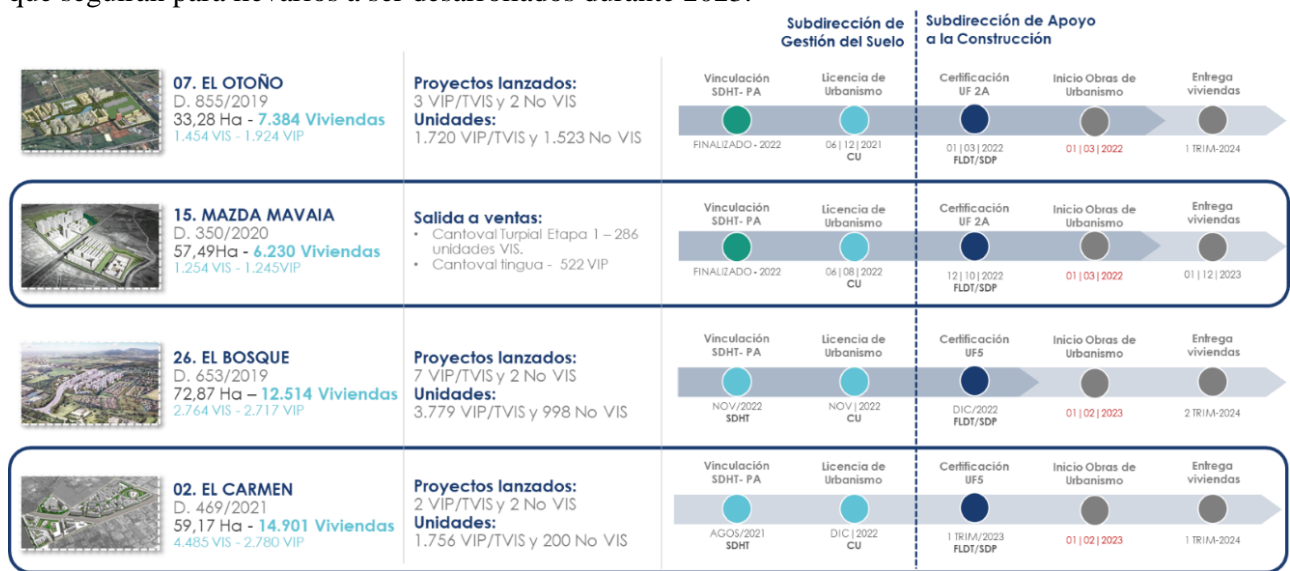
que seguían para llevarlos a ser desarrollados durante 2023:

Subdirección de Gestión del Suelo

Subdirección de Apoyo a la Construcción

07. EL OTOÑO
D. 855/2019
33,28 Ha - 7.384 Viviendas
1.454 VIS - 1.924 VIP

Proyectos lanzados:
3 VIP/TVIS y 2 No VIS
Unidades:
1.720 VIP/TVIS y 1.523 No VIS

Vinculación SDHT- PA
FINALIZADO - 2022

Licencia de Urbanismo
06 | 12 | 2021
CU

Certificación UF 2A
01 | 03 | 2022
FLDT/SDP

Inicio Obras de Urbanismo
01 | 03 | 2022

Entrega viviendas
1 TRIM-2024

15. MAZDA MAVAIA
D. 350/2020
57,49Ha - 6.230 Viviendas
1.254 VIS - 1.245VIP

Salida a ventas:
• Cantoval Turpial Etapa 1 – 286 unidades VIS.
• Cantoval tingua - 522 VIP

Vinculación SDHT- PA
FINALIZADO - 2022

Licencia de Urbanismo
06 | 08 | 2022
CU

Certificación UF 2A
12 | 10 | 2022
FLDT/SDP

Inicio Obras de Urbanismo
01 | 03 | 2022

Entrega viviendas
01 | 12 | 2023

26. EL BOSQUE
D. 653/2019
72,87 Ha – 12.514 Viviendas
2.764 VIS - 2.717 VIP

Proyectos lanzados:
7 VIP/TVIS y 2 No VIS
Unidades:
3.779 VIP/TVIS y 998 No VIS

Vinculación SDHT- PA
NOV/2022
SDHT

Licencia de Urbanismo
NOV | 2022
CU

Certificación UF5
DIC/2022
FLDT/SDP

Inicio Obras de Urbanismo
01 | 02 | 2023

Entrega viviendas
2 TRIM-2024

02. EL CARMEN
D. 469/2021
59,17 Ha - 14.901 Viviendas
4.485 VIS - 2.780 VIP

Proyectos lanzados:
2 VIP/TVIS y 2 No VIS
Unidades:
1.756 VIP/TVIS y 200 No VIS

Vinculación SDHT- PA
AGOS/2021
SDHT

Licencia de Urbanismo
DIC | 2022
CU

Certificación UF5
1 TRIM/2023
FLDT/SDP

Inicio Obras de Urbanismo
01 | 02 | 2023

Entrega viviendas
1 TRIM-2024